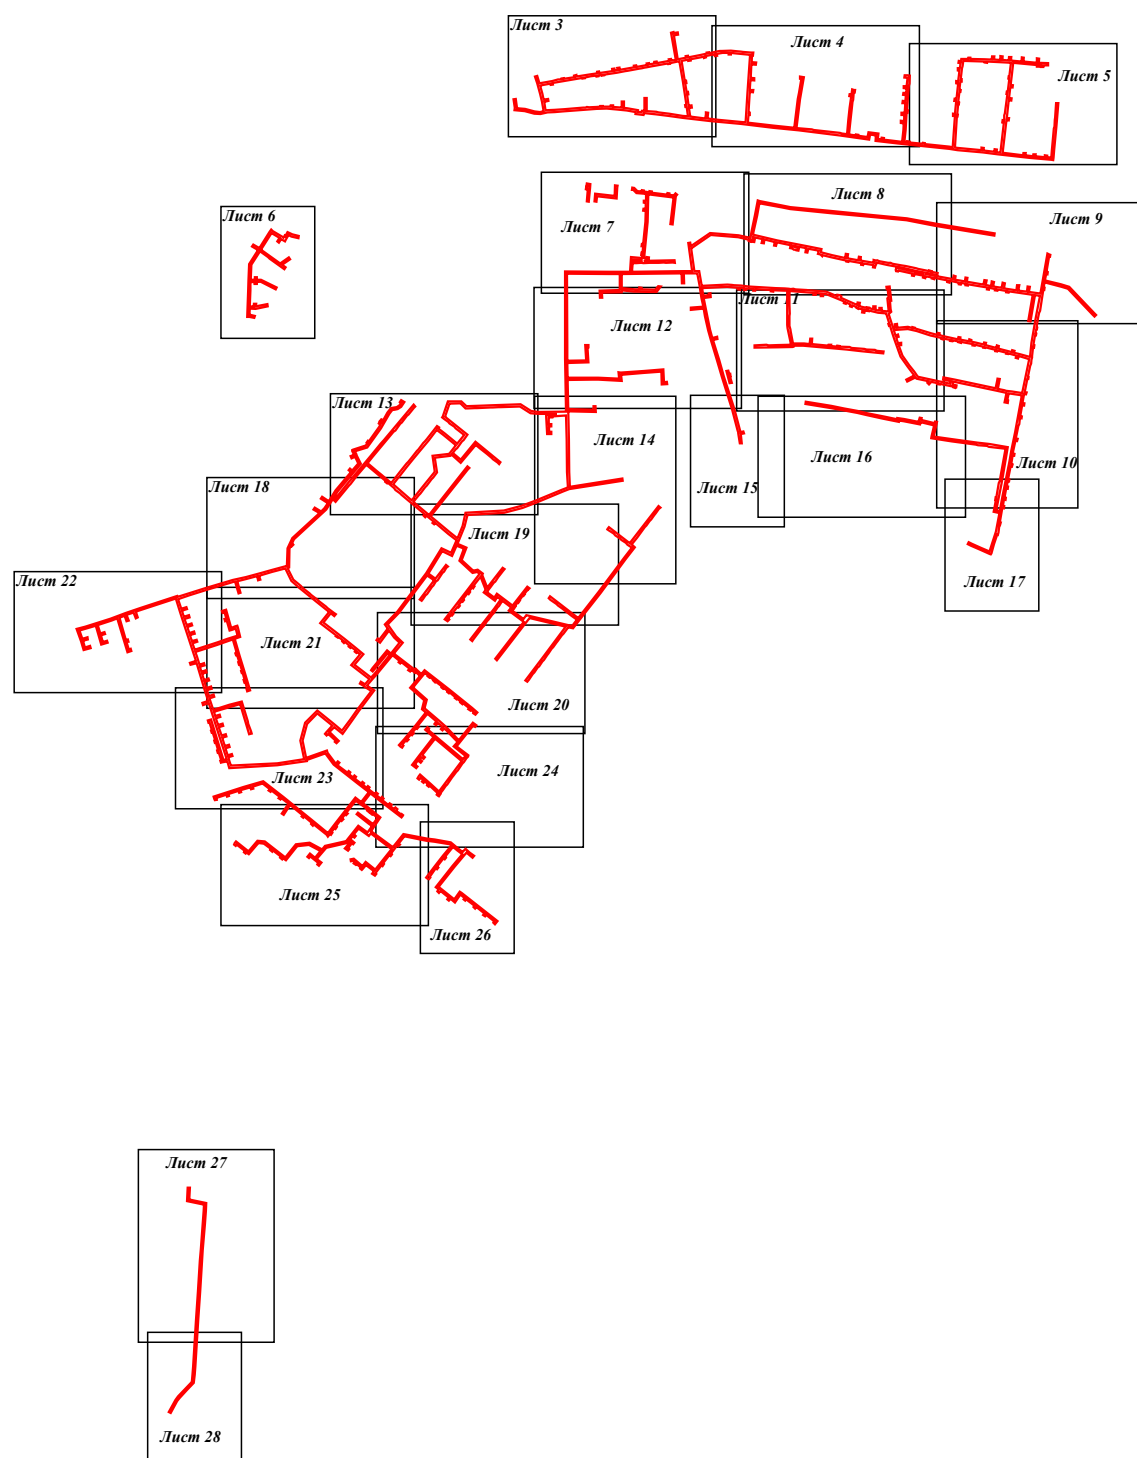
Лист 3
Лист 4
Лист 5
Лист 6
Лист 7
Лист 8
Лист 9
Лист 11
Лист 12
Лист 13
Лист 14
Лист 15
Лист 16
Лист 10
Лист 18
Лист 19
Лист 17
Лист 22
Лист 21
Лист 20
Лист 24
Лист 23
Лист 25
Лист 26
Лист 27
Лист 28